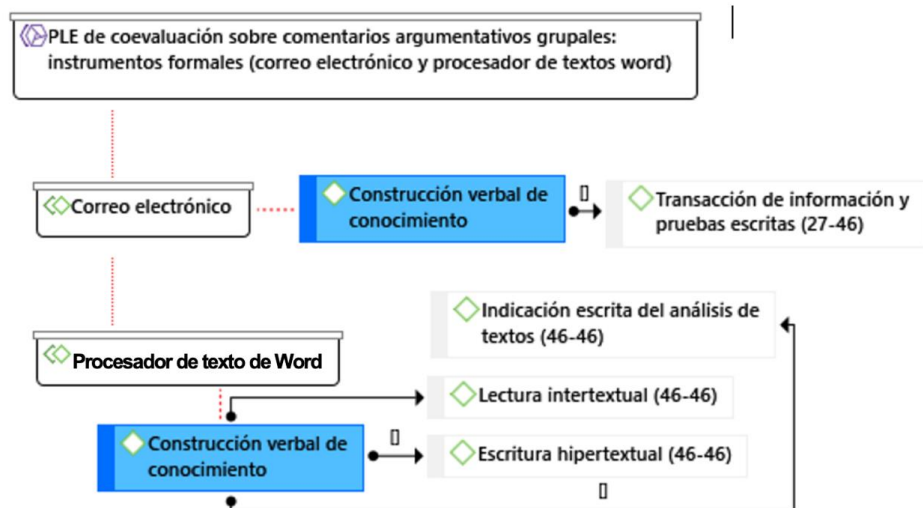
PLE de coevaluación sobre comentarios argumentativos grupales: instrumentos formales (correo electrónico y procesador de textos word)

Correo electrónico

Construcción verbal de conocimiento

▯

Transacción de información y pruebas escritas (27-46)

Indicación escrita del análisis de textos (46-46)

Procesador de texto de Word

Lectura intertextual (46-46)

Construcción verbal de conocimiento

▯

Escritura hipertextual (46-46)

▯